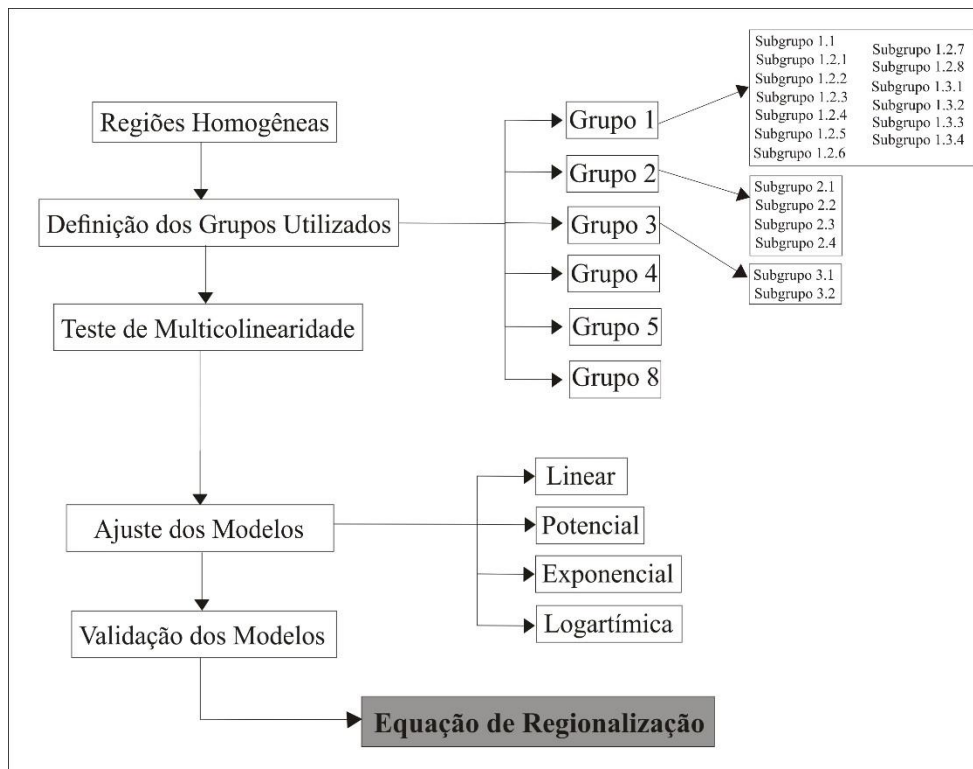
Regiões Homogêneas

Definição dos Grupos Utilizados

Teste de Multicolinearidade

Grupo 1

Grupo 2

Grupo 3

Grupo 4

Grupo 5

Grupo 8

Subgrupo 1.1
Subgrupo 1.2.1
Subgrupo 1.2.2
Subgrupo 1.2.3
Subgrupo 1.2.4
Subgrupo 1.2.5
Subgrupo 1.2.6

Subgrupo 1.2.7
Subgrupo 1.2.8
Subgrupo 1.3.1
Subgrupo 1.3.2
Subgrupo 1.3.3
Subgrupo 1.3.4

Subgrupo 2.1
Subgrupo 2.2
Subgrupo 2.3
Subgrupo 2.4

Subgrupo 3.1
Subgrupo 3.2

Ajuste dos Modelos

Linear

Potencial

Exponencial

Logartímica

Validação dos Modelos

Equação de Regionalização